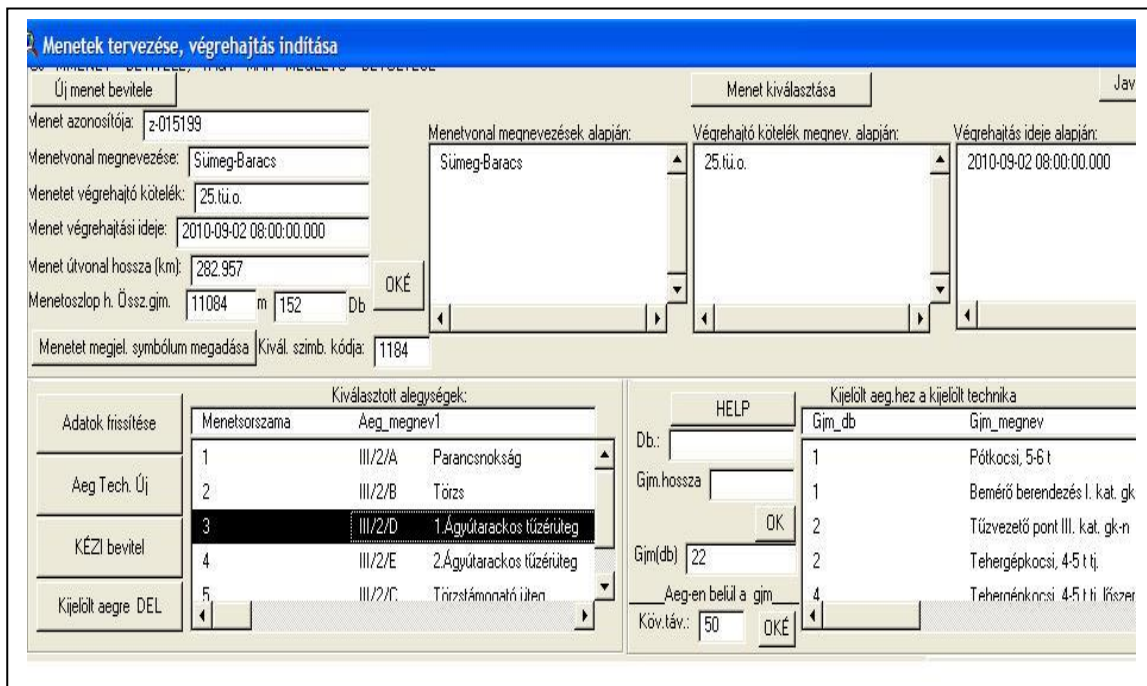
Menetek tervezése, végrehajtás indítása

Új menet bevitele

Menet kiválasztása

Jav

Menet azonosítója: z-015199

Menetvonal megnevezése: Sümeg-Baracs

Menetet végrehajtó kötelék: 25.tü.o.

Menet végrehajtási ideje: 2010-09-02 08:00:00.000

Menet útvonal hossza (km): 282.957

Menetoszlop h. Össz.gjm. 11084 m 152 Db

OKÉ

Menetet megjel. symbólum megadása Kivál. szimb. kódja: 1184

Menetvonal megnevezések alapján:

Sümeg-Baracs

Végrehajtó kötelék megnev. alapján:

25.tü.o.

Végrehajtás ideje alapján:

2010-09-02 08:00:00.000

Adatok frissítése

Aeg Tech. Új

KÉZI bevitel

Kijelölt aegre DEL

Kiválasztott alegységek:

| Menetsorszama | Aeg_megnev1 | |
|---|---|---|
| 1 | III/2/A | Parancsnokság |
| 2 | III/2/B | Törzs |
| 3 | III/2/D | 1.Ágyútarackos tűzérüteg |
| 4 | III/2/E | 2.Ágyútarackos tűzérüteg |
| 5 | III/2/C | Törzstámogató üteg |

HELP

Db.:

Gjm.hossza

OK

Gjm(db) 22

Aeg-en belül a gjm

Köv.táv.: 50

OKÉ

Kijelölt aeg.hez a kijelölt technika

| Gjm_db | Gjm_megnev |
|---|---|
| 1 | Pótkocsi, 5-6 t |
| 1 | Bemérő berendezés I. kat. gk |
| 2 | Tűzvezető pont III. kat. gk-n |
| 2 | Tehergépkocsi, 4-5 t tj. |
| 4 | Tehergépkocsi, 4-5 t tj. lőszer |